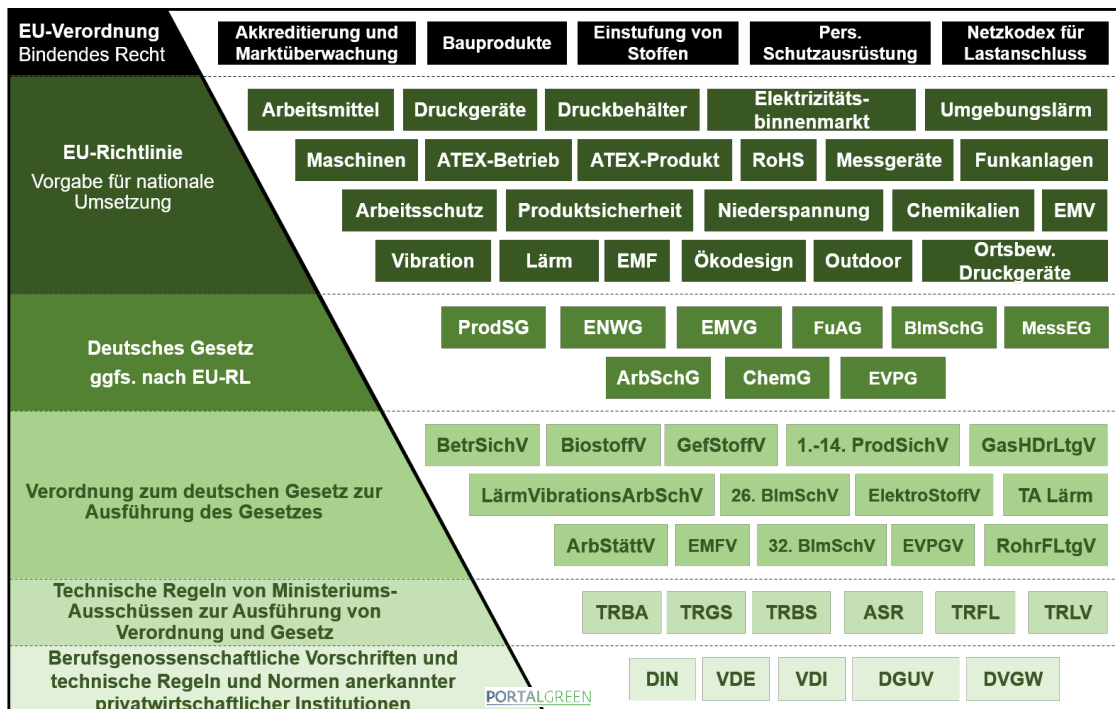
EU-Verordnung
Bindendes Recht

Akkreditierung und Marktüberwachung | Bauprodukte | Einstufung von Stoffen | Pers. Schutzausrüstung | Netzkodex für Lastanschluss

EU-Richtlinie
Vorgabe für nationale Umsetzung

Arbeitsmittel | Druckgeräte | Druckbehälter | Elektrizitätsbinnenmarkt | Umgebungslärm
Maschinen | ATEX-Betrieb | ATEX-Produkt | RoHS | Messgeräte | Funkanlagen
Arbeitsschutz | Produktsicherheit | Niederspannung | Chemikalien | EMV
Vibration | Lärm | EMF | Ökodesign | Outdoor | Ortsbew. Druckgeräte

Deutsches Gesetz
ggfs. nach EU-RL

ProdSG | ENWG | EMVG | FuAG | BImSchG | MessEG
ArbSchG | ChemG | EVPG

Verordnung zum deutschen Gesetz zur Ausführung des Gesetzes

BetrSichV | BiostoffV | GefStoffV | 1.-14. ProdSichV | GasHDrLtgV
LärmVibrationsArbSchV | 26. BImSchV | ElektroStoffV | TA Lärm
ArbStättV | EMFV | 32. BImSchV | EVPGV | RohrFLtgV

Technische Regeln von Ministeriums-Ausschüssen zur Ausführung von Verordnung und Gesetz

TRBA | TRGS | TRBS | ASR | TRFL | TRLV

Berufsgenossenschaftliche Vorschriften und technische Regeln und Normen anerkannter privatwirtschaftlicher Institutionen

PORTALGREEN

DIN | VDE | VDI | DGUV | DVGW